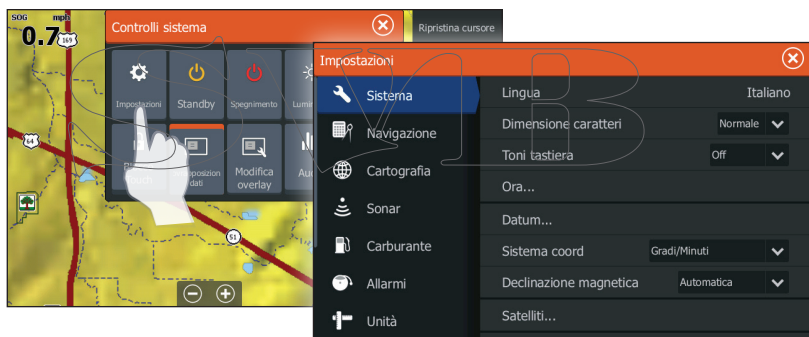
SOG mph
0.7
169
Controlli sistema
Ripristina cursore
Impostazioni
Standby
Spegnimento
Lumi
Bl
Composizione dati
Modifica overlay
Au
64
51
Impostazioni
Sistema
Navigazione
Cartografia
Sonar
Carburante
Allarmi
Unità
Lingua
Italiano
Dimensione caratteri
Normale
Toni tastiera
Off
Ora...
Datum...
Sistema coord
Gradi/Minuti
Declinazione magnetica
Automatica
Satelliti...